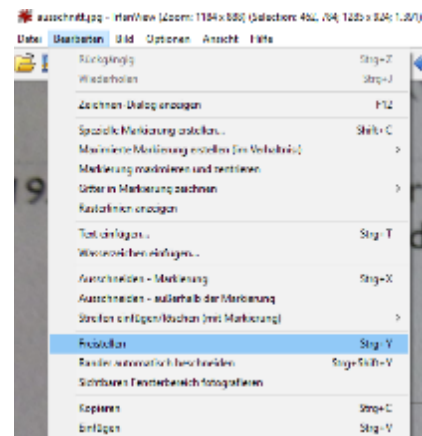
ausschnitt.jpg - IrfanView (Zoom: 1184 x 888) (Selection: 464, 764; 1285 x 824; 1.87)
Datei Bearbeiten Bild Optionen Ansicht Hilfe

Rückgängig Strg+Z
Wiederholen Strg+J
Zeichnen-Dialog anzeigen F12
Spezielle Markierung erstellen... Shift+C
Maximiere Markierung erstellen (im Verhältnis) >
Markierung maximieren und zentrieren
Gitter in Markierung zeichnen >
Rasterlinien anzeigen
Text einfügen... Strg+T
Wasserzeichen einfügen...
Ausschneiden - Markierung Strg+X
Ausschneiden - außerhalb der Markierung
Streifen einfügen/löschen (mit Markierung) >
Freistellen Strg+Y
Ränder automatisch beschneiden Strg+Shift+Y
Sichtbaren Fensterbereich fotografieren
Kopieren Strg+C
Einfügen Strg+V